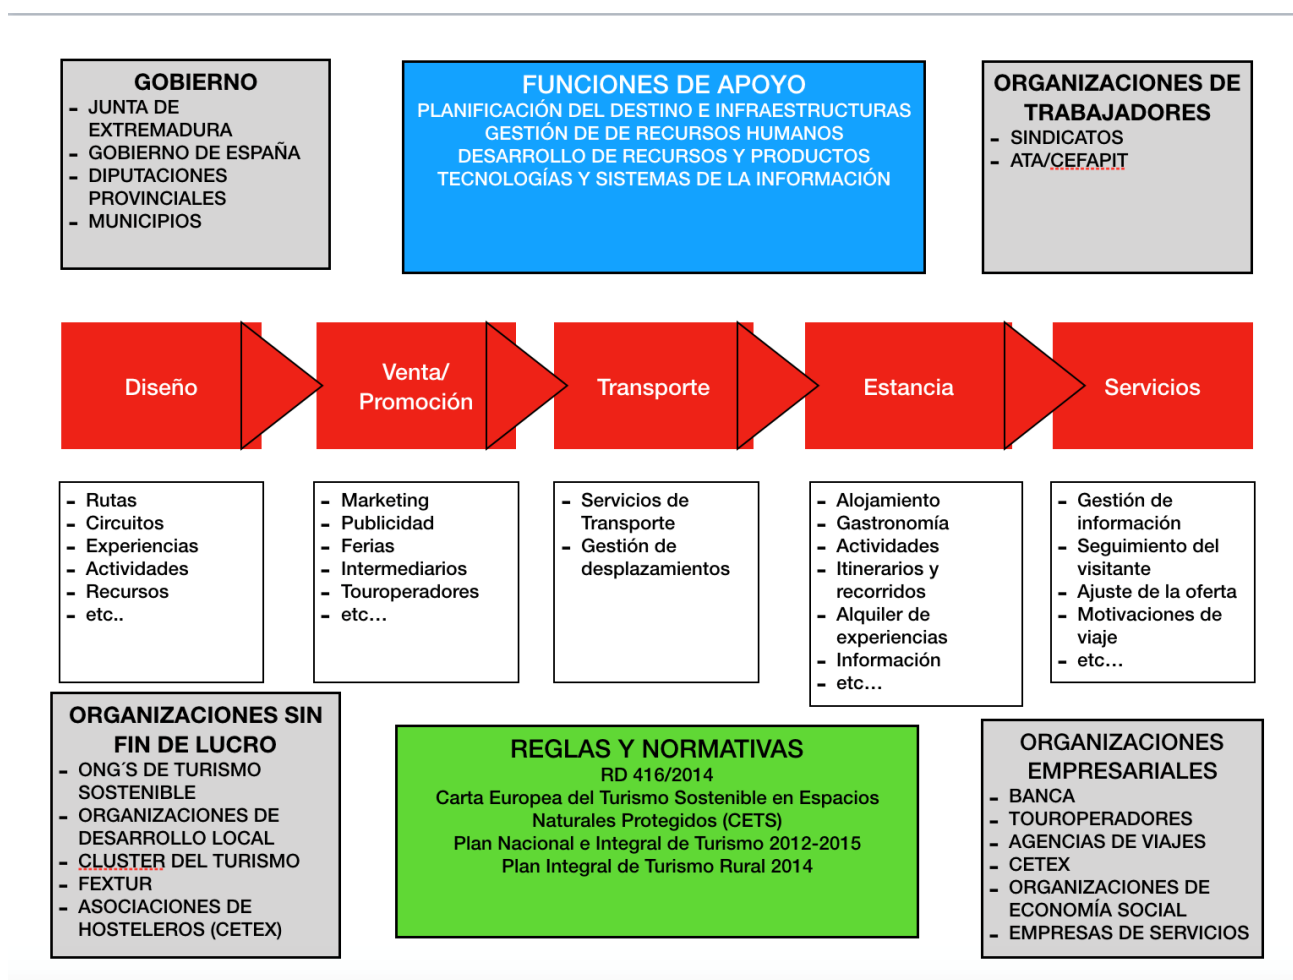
GOBIERNO
- JUNTA DE EXTREMADURA
- GOBIERNO DE ESPAÑA
- DIPUTACIONES PROVINCIALES
- MUNICIPIOS

FUNCIONES DE APOYO
PLANIFICACIÓN DEL DESTINO E INFRAESTRUCTURAS
GESTIÓN DE DE RECURSOS HUMANOS
DESARROLLO DE RECURSOS Y PRODUCTOS
TECNOLOGÍAS Y SISTEMAS DE LA INFORMACIÓN

ORGANIZACIONES DE TRABAJADORES
- SINDICATOS
- ATA/CEFAPIT

Diseño

Venta/ Promoción

Transporte

Estancia

Servicios

- Rutas
- Circuitos
- Experiencias
- Actividades
- Recursos
- etc..

- Marketing
- Publicidad
- Ferias
- Intermediarios
- Touroperadores
- etc…

- Servicios de Transporte
- Gestión de desplazamientos

- Alojamiento
- Gastronomía
- Actividades
- Itinerarios y recorridos
- Alquiler de experiencias
- Información
- etc…

- Gestión de información
- Seguimiento del visitante
- Ajuste de la oferta
- Motivaciones de viaje
- etc…

ORGANIZACIONES SIN FIN DE LUCRO
- ONG´S DE TURISMO SOSTENIBLE
- ORGANIZACIONES DE DESARROLLO LOCAL
- CLUSTER DEL TURISMO
- FEXTUR
- ASOCIACIONES DE HOSTELEROS (CETEX)

REGLAS Y NORMATIVAS
RD 416/2014
Carta Europea del Turismo Sostenible en Espacios Naturales Protegidos (CETS)
Plan Nacional e Integral de Turismo 2012-2015
Plan Integral de Turismo Rural 2014

ORGANIZACIONES EMPRESARIALES
- BANCA
- TOUROPERADORES
- AGENCIAS DE VIAJES
- CETEX
- ORGANIZACIONES DE ECONOMÍA SOCIAL
- EMPRESAS DE SERVICIOS